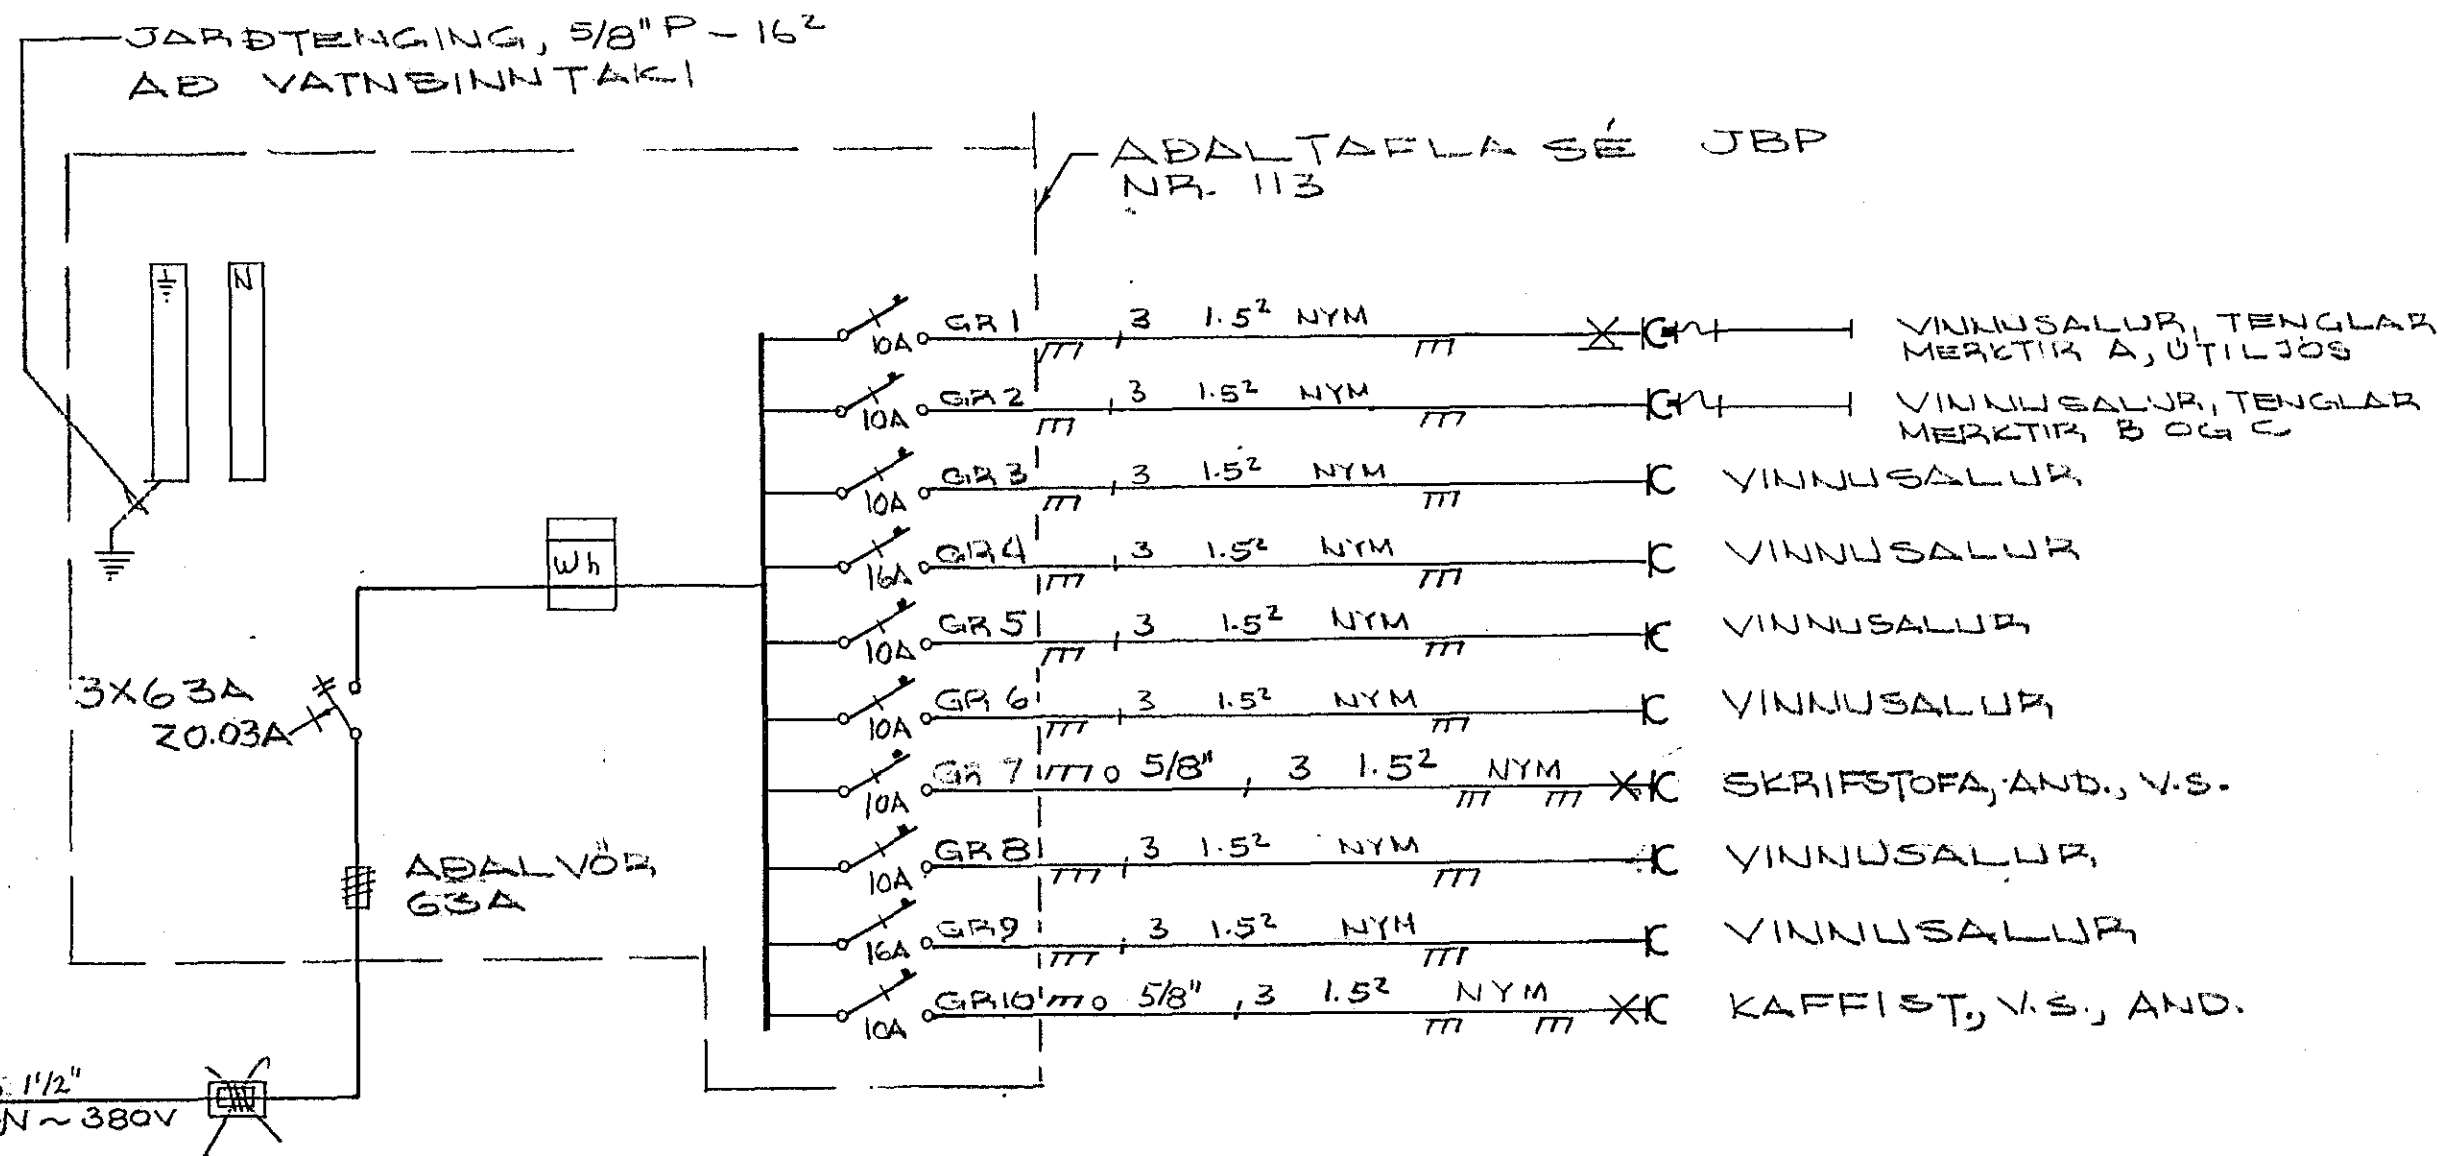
JARÐTENGING, 5/8" P – $16^2$
AÐ VATNSINNTAKI

AÐALTAFLA SÉ JBP
NR. 113

N

Wh

3X63A
Z0.03A

AÐALVÖR
63A

1 1/2"
N ~ 380V

10A GR 1 3 1.5$^2$ NYM VINNUSALUR, TENGLAR MERKTIR A, ÚTILJÓS
10A GR 2 3 1.5$^2$ NYM VINNUSALUR, TENGLAR MERKTIR B OG C
10A GR 3 3 1.5$^2$ NYM VINNUSALUR
16A GR 4 3 1.5$^2$ NYM VINNUSALUR
10A GR 5 3 1.5$^2$ NYM VINNUSALUR
10A GR 6 3 1.5$^2$ NYM VINNUSALUR
10A GR 7 5/8" 3 1.5$^2$ NYM SKRIFSTOFA, AND., V.S.
10A GR 8 3 1.5$^2$ NYM VINNUSALUR
16A GR 9 3 1.5$^2$ NYM VINNUSALUR
10A GR 10 5/8" 3 1.5$^2$ NYM KAFFIST., V.S., AND.